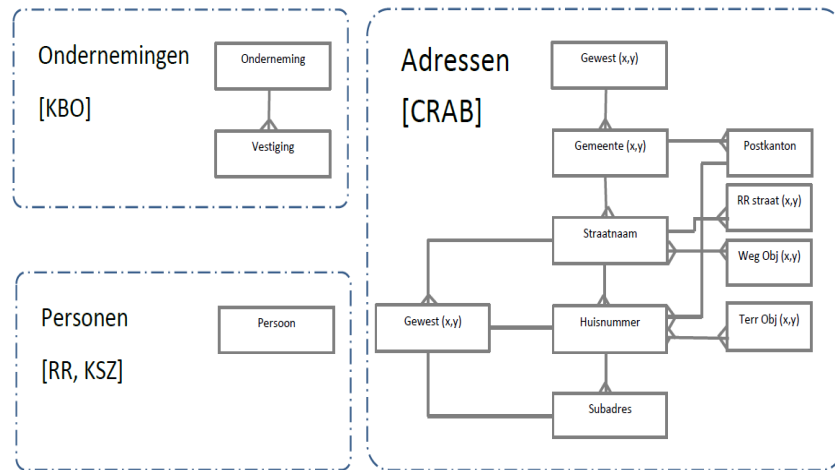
Ondernemingen

[KBO]

Onderneming

Vestiging

Personen

[RR, KSZ]

Persoon

Adressen

[CRAB]

Gewest (x,y)

Gemeente (x,y)

Postkanton

RR straat (x,y)

Straatnaam

Weg Obj (x,y)

Gewest (x,y)

Huisnummer

Terr Obj (x,y)

Subadres